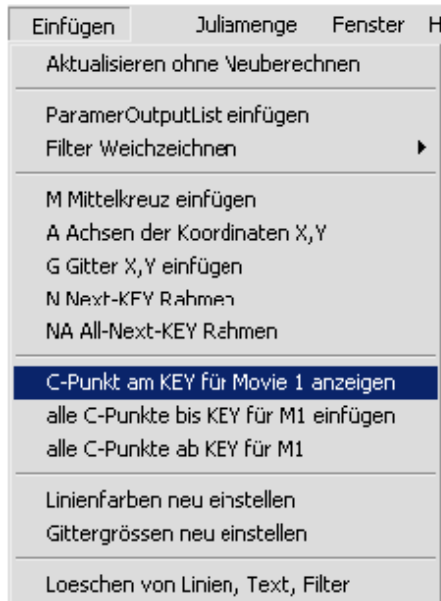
Einfügen Juliamenge Fenster H

Aktualisieren ohne Neuberechnen

ParamerOutputList einfügen
Filter Weichzeichnen

M Mittelkreuz einfügen
A Achsen der Koordinaten X,Y
G Gitter X,Y einfügen
N Next-KEY Rahmen
NA All-Next-KEY Rahmen

C-Punkt am KEY für Movie 1 anzeigen
alle C-Punkte bis KEY für M1 einfügen
alle C-Punkte ab KEY für M1

Linienfarben neu einstellen
Gittergrössen neu einstellen

Loeschen von Linien, Text, Filter